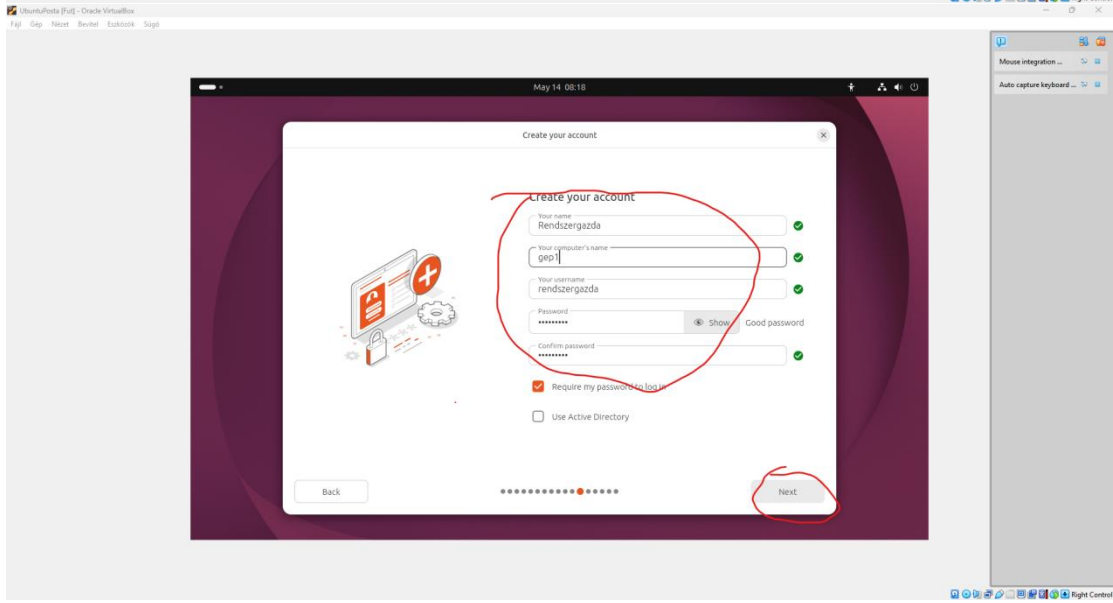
UbuntuPosta [Fut] - Oracle VirtualBox
Fájl Gép Nézet Bevitel Eszközök Súgó

Mouse integration ...
Auto capture keyboard ...

May 14 08:18

Create your account

Create your account

Your name
Rendszergazda

Your computer's name
gep1

Your username
rendszergazda

Password
••••••••••
Show Good password

Confirm password
••••••••••

Require my password to log in

Use Active Directory

Back

Next

Right Control